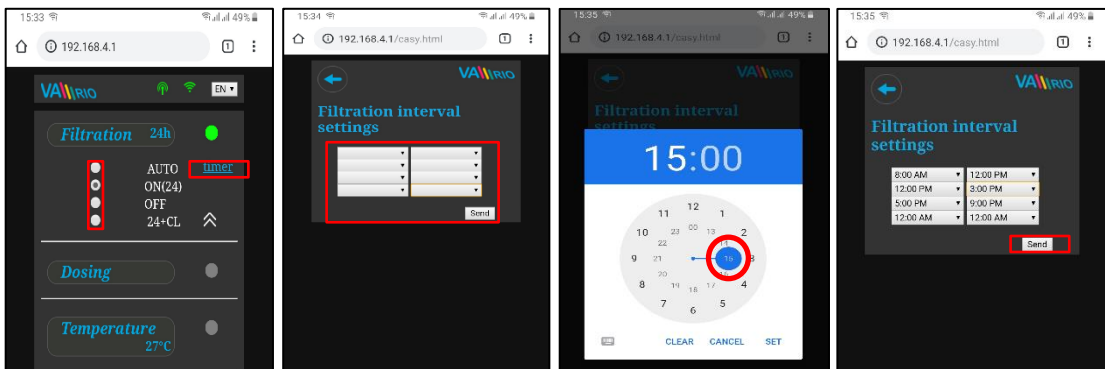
15:33 49%
192.168.4.1
1
VA RIO
EN
Filtration 24h
AUTO
ON(24)
OFF
24+CL
timer
Dosing
Temperature
27°C

15:34 49%
192.168.4.1/casy.html
1
VA RIO
Filtration interval settings
Send

15:35 49%
192.168.4.1/casy.html
1
VA RIO
Filtration interval settings
15:00
12
1
2
3
4
5
6
7
8
9
10
11
00
13
14
15
16
17
18
19
20
21
22
23
CLEAR
CANCEL
SET

15:35 49%
192.168.4.1/casy.html
1
VA RIO
Filtration interval settings
| | |
|---|---|
| 8:00 AM | 12:00 PM |
| 12:00 PM | 3:00 PM |
| 5:00 PM | 9:00 PM |
| 12:00 AM | 12:00 AM |
Send